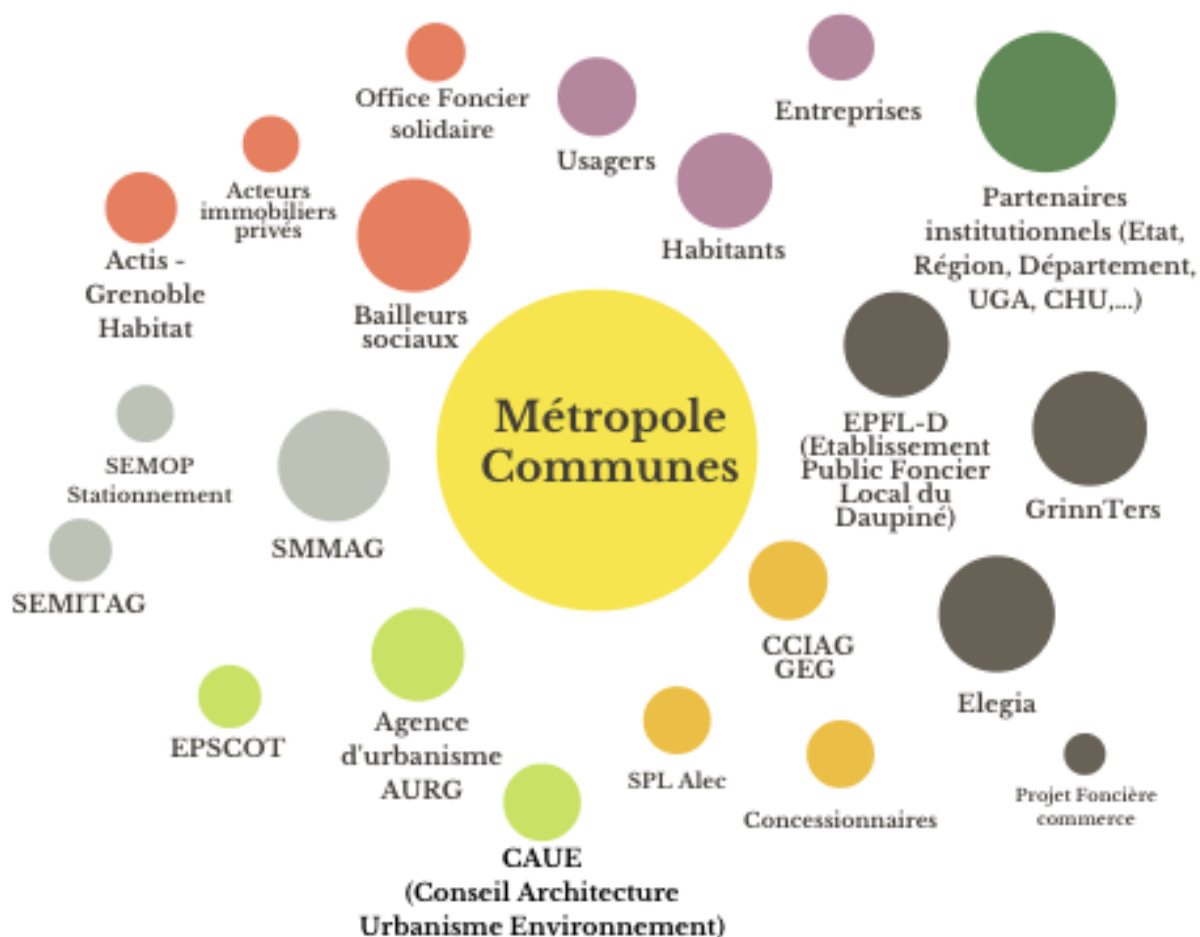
Office Foncier solidaire

Usagers

Entreprises

Acteurs immobiliers privés

Habitants

Partenaires institutionnels (Etat, Région, Département, UGA, CHU,...)

Actis - Grenoble Habitat

Bailleurs sociaux

Métropole Communes

EPFL-D (Etablissement Public Foncier Local du Daupiné)

GrinnTers

SEMOP Stationnement

SMMAG

SEMITAG

CCIAG GEG

Elegia

Agence d'urbanisme AURG

EPSCOT

SPL Alec

Concessionnaires

Projet Foncière commerce

CAUE (Conseil Architecture Urbanisme Environnement)